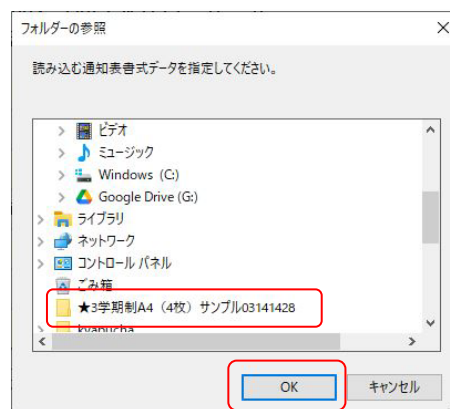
フォルダーの参照

読み込む通知表書式データを指定してください。

ビデオ
ミュージック
Windows (C:)
Google Drive (G:)
ライブラリ
ネットワーク
コントロール パネル
ごみ箱
★3学期制A4（4枚）サンプル03141428
kyabucha

OK
キャンセル